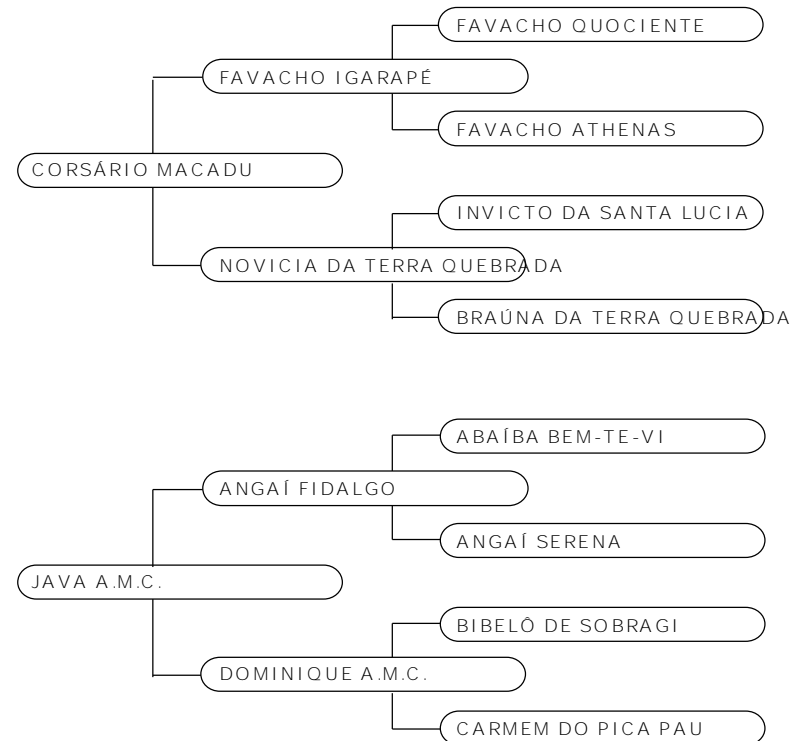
CORSÁRIO MACADU

FAVACHO IGARAPÉ

FAVACHO QUOCIENTE

FAVACHO ATHENAS

NOVICIA DA TERRA QUEBRADA

INVICTO DA SANTA LUCIA

BRAÚNA DA TERRA QUEBRADA

JAVA A.M.C.

ANGAÍ FIDALGO

ABAÍBA BEM-TE-VI

ANGAÍ SERENA

DOMINIQUE A.M.C.

BIBELÔ DE SOBRAGI

CARMEM DO PICA PAU